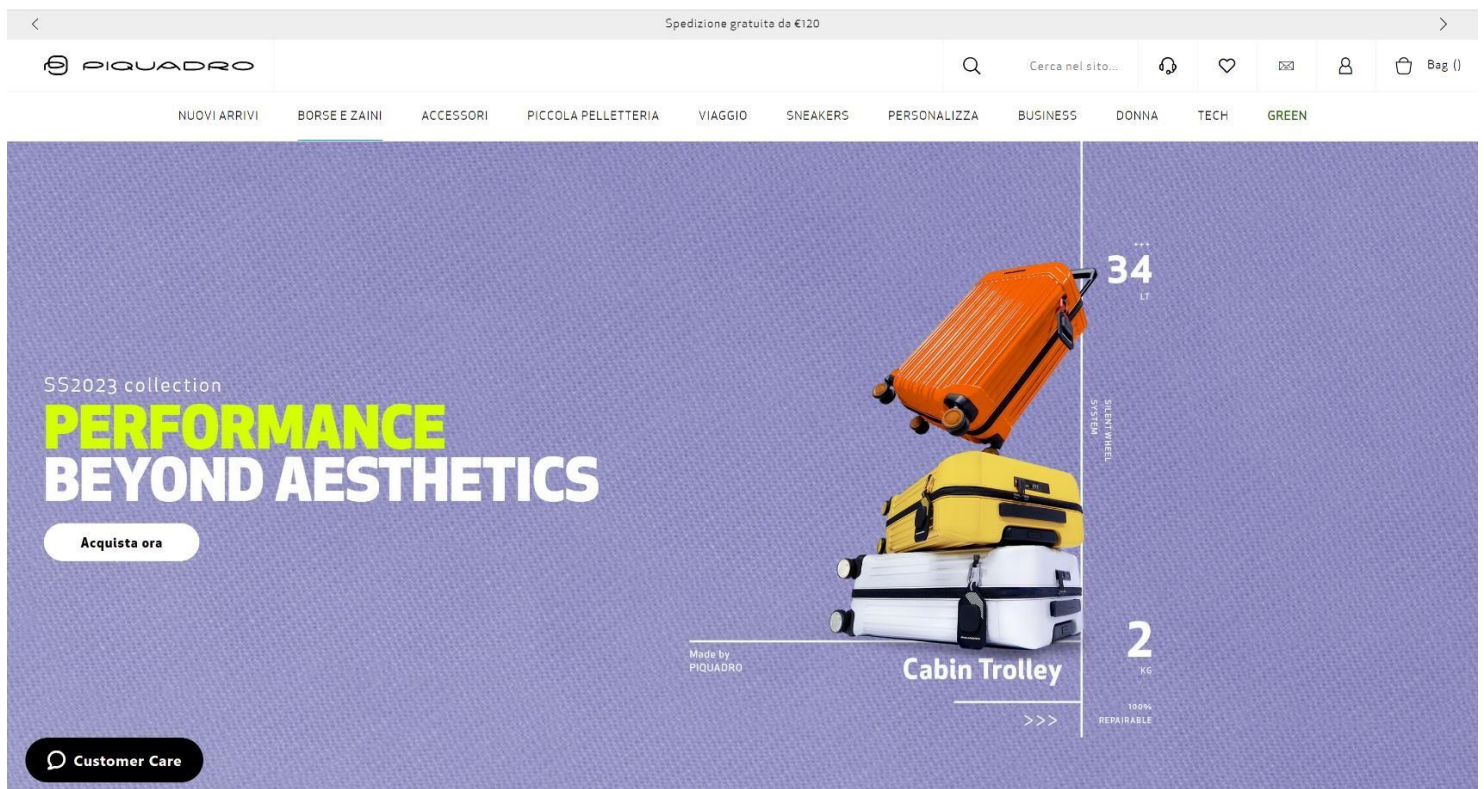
<

Spedizione gratuita da €120

>

PIQUADRO

Cerca nel sito...

Bag ()

NUOVI ARRIVI BORSE E ZAINI ACCESSORI PICCOLA PELLETTERIA VIAGGIO SNEAKERS PERSONALIZZA BUSINESS DONNA TECH GREEN

SS2023 collection

PERFORMANCE
BEYOND AESTHETICS

Acquista ora

34
LT

SILENT WHEEL SYSTEM

Made by
PIQUADRO

Cabin Trolley

2
KG

100%
REPAIRABLE

>>>

Customer Care